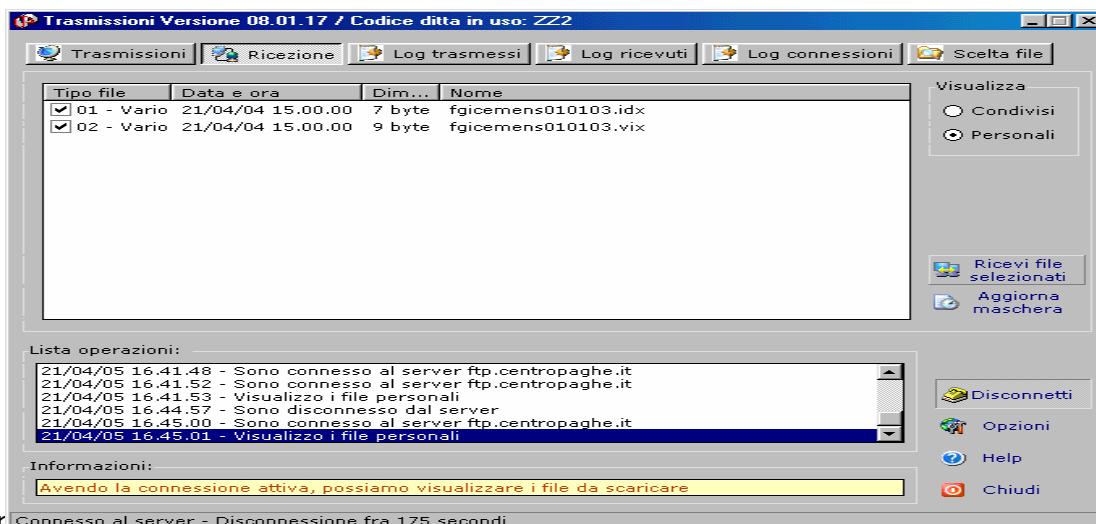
Trasmissioni Versione 08.01.17 / Codice ditta in uso: ZZ2

Trasmissioni | Ricezione | Log trasmessi | Log ricevuti | Log connessioni | Scelta file

| Tipo file | Data e ora | Dim... | Nome |
|---|---|---|---|
| 01 - Vario | 21/04/04 15.00.00 | 7 byte | fgicemens010103.idx |
| 02 - Vario | 21/04/04 15.00.00 | 9 byte | fgicemens010103.vix |

Visualizza
Condivisi
Personali

Ricevi file selezionati
Aggiorna maschera

Lista operazioni:
21/04/05 16.41.48 - Sono connesso al server ftp.centropaghe.it
21/04/05 16.41.52 - Sono connesso al server ftp.centropaghe.it
21/04/05 16.41.53 - Visualizzo i file personali
21/04/05 16.44.57 - Sono disconnesso dal server
21/04/05 16.45.00 - Sono connesso al server ftp.centropaghe.it
21/04/05 16.45.01 - Visualizzo i file personali

Disconnetti
Opzioni
Help
Chiudi

Informazioni:
Avendo la connessione attiva, possiamo visualizzare i file da scaricare

Connesso al server - Disconnessione fra 175 secondi